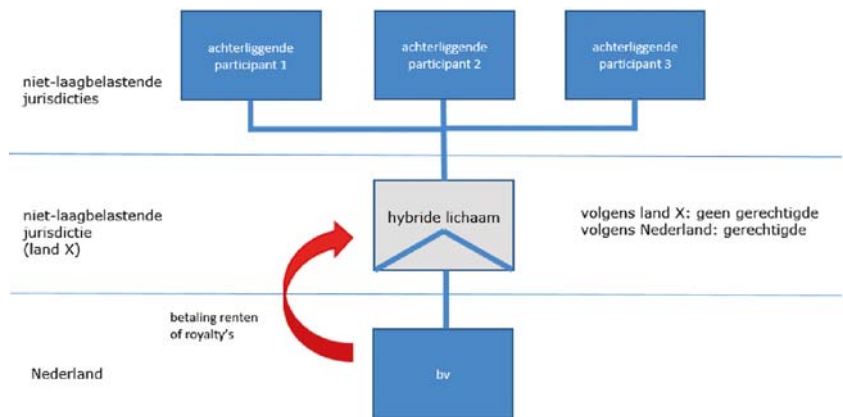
achterliggende participant 1

achterliggende participant 2

achterliggende participant 3

niet-laagbelastende jurisdicties

niet-laagbelastende jurisdictie (land X)

hybride lichaam

volgens land X: geen gerechtigde
volgens Nederland: gerechtigde

betaling renten of royalty's

Nederland

bv